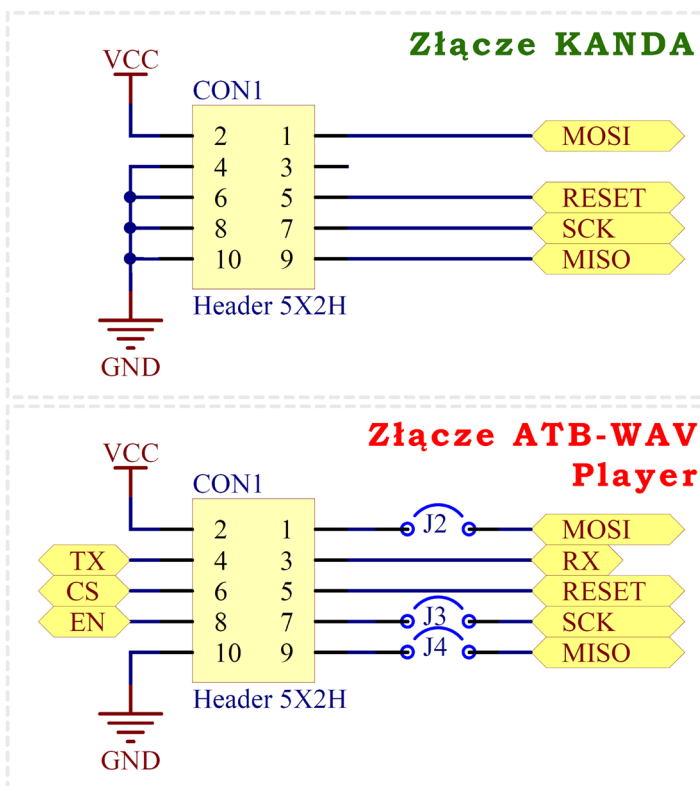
Złącze KANDA

VCC

CON1

| 2 | 1 |
|---|---|
| 4 | 3 |
| 6 | 5 |
| 8 | 7 |
| 10 | 9 |

Header 5X2H

MOSI
RESET
SCK
MISO

GND

Złącze ATB-WAV Player

VCC

CON1

TX
CS
EN

| 2 | 1 |
|---|---|
| 4 | 3 |
| 6 | 5 |
| 8 | 7 |
| 10 | 9 |

Header 5X2H

J2
J3
J4

MOSI
RX
RESET
SCK
MISO

GND